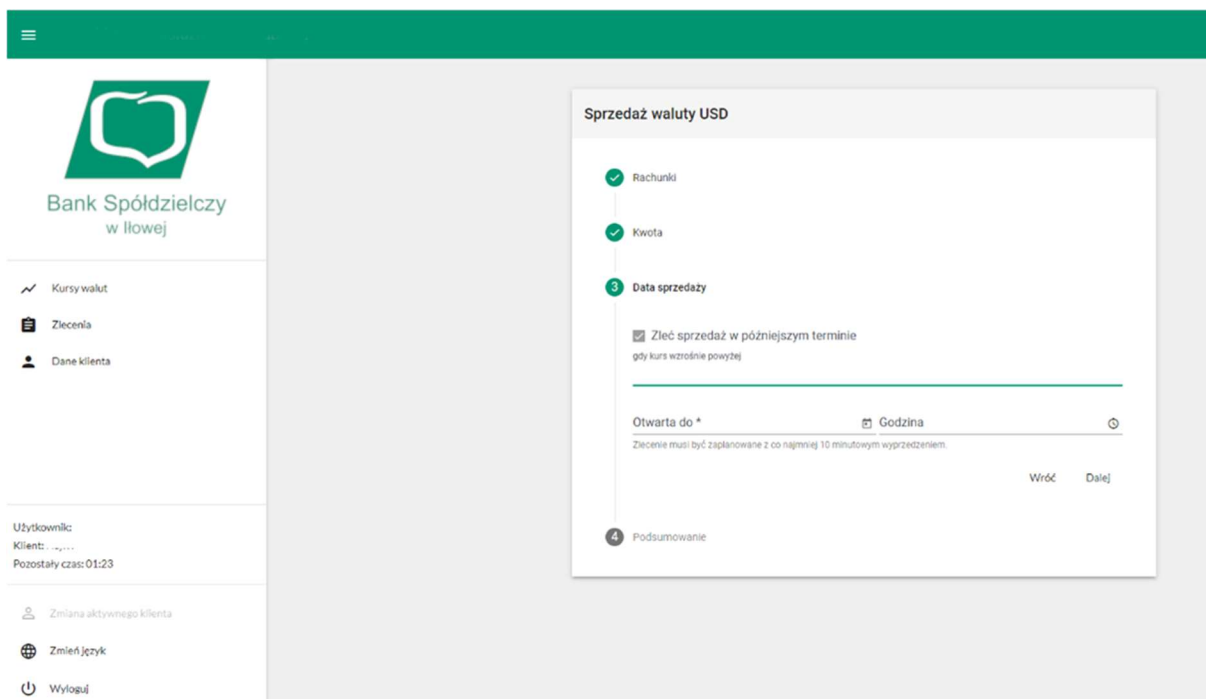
Bank Spółdzielczy w Iłowej

Kursy walut

Zlecenia

Dane klienta

Użytkownik:
Klient: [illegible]
Pozostały czas: 01:23

Zmiana aktywnego klienta

Zmień język

Wyloguj

Sprzedaż waluty USD

Rachunki

Kwota

3 Data sprzedaży

Zleć sprzedaż w późniejszym terminie

gdy kurs wzrośnie powyżej

Otwarta do *

Godzina

Zlecenie musi być zaplanowane z co najmniej 10 minutowym wyprzedzeniem.

Wróć

Dalej

4 Podsumowanie